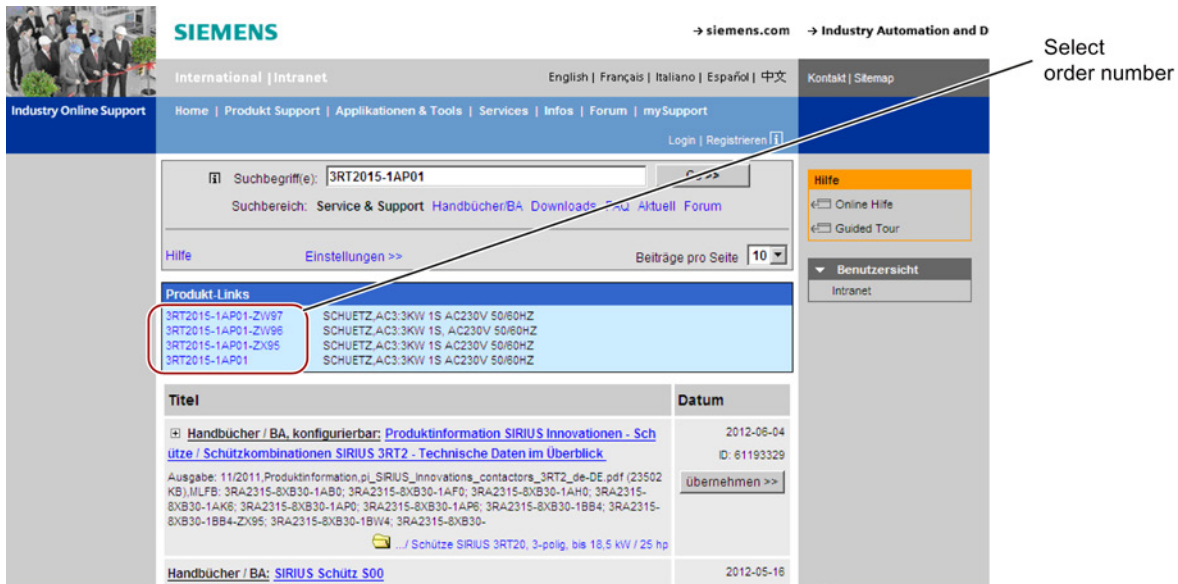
SIEMENS

→ siemens.com → Industry Automation and D

Select order number

International | Intranet

English | Français | Italiano | Español | 中文

Kontakt | Sitemap

Industry Online Support

Home | Produkt Support | Applikationen & Tools | Services | Infos | Forum | mySupport

Login | Registrieren

Suchbegriff(e): 3RT2015-1AP01

Go >>

Suchbereich: Service & Support Handbücher/BA Downloads FAQ Aktuell Forum

Hilfe Einstellungen >> Beiträge pro Seite 10

Hilfe

Online Hilfe

Guided Tour

Benutzersicht

Intranet

Produkt-Links

| | |
|---|---|
| 3RT2015-1AP01-ZW97 | SCHUETZ,AC3:3KW 1S AC230V 50/60HZ |
| 3RT2015-1AP01-ZW96 | SCHUETZ,AC3:3KW 1S, AC230V 50/60HZ |
| 3RT2015-1AP01-ZX95 | SCHUETZ,AC3:3KW 1S AC230V 50/60HZ |
| 3RT2015-1AP01 | SCHUETZ,AC3:3KW 1S AC230V 50/60HZ |

| Titel | Datum |
|---|---|
| Handbücher / BA, konfigurierbar: Produktinformation SIRIUS Innovationen - Schütze / Schützkombinationen SIRIUS 3RT2 - Technische Daten im Überblick<br>Ausgabe: 11/2011,Produktinformation,pi_SIRIUS_Innovations_contactors_3RT2_de-DE.pdf (23502 KB),MLFB: 3RA2315-8XB30-1AB0; 3RA2315-8XB30-1AF0; 3RA2315-8XB30-1AH0; 3RA2315-8XB30-1AK6; 3RA2315-8XB30-1AP0; 3RA2315-8XB30-1AP6; 3RA2315-8XB30-1BB4; 3RA2315-8XB30-1BB4-ZX95; 3RA2315-8XB30-1BW4; 3RA2315-8XB30-<br>.../ Schütze SIRIUS 3RT20, 3-polig, bis 18,5 kW / 25 hp | 2012-06-04<br>ID: 61193329<br>übernehmen >> |
| Handbücher / BA: SIRIUS Schütz S00 | 2012-05-16 |